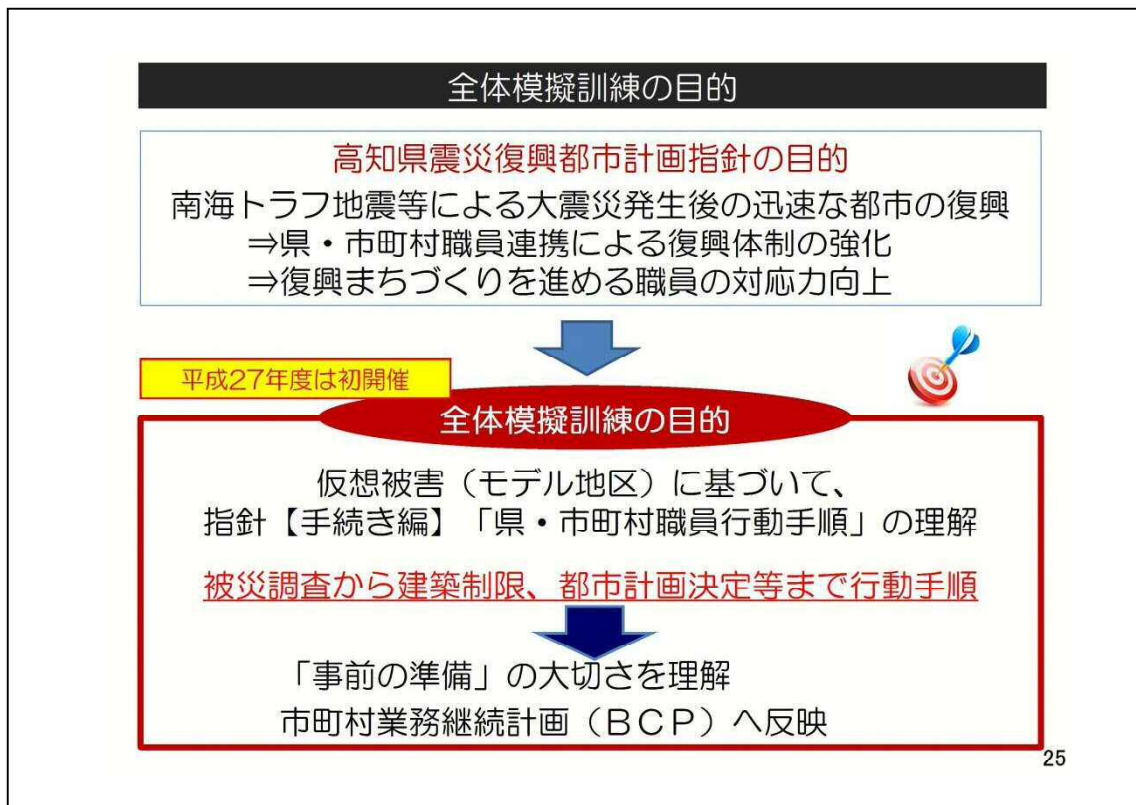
全体模擬訓練の目的

高知県震災復興都市計画指針の目的

南海トラフ地震等による大震災発生後の迅速な都市の復興
⇒県・市町村職員連携による復興体制の強化
⇒復興まちづくりを進める職員の対応力向上

平成27年度は初開催

全体模擬訓練の目的

仮想被害（モデル地区）に基づいて、
指針【手続き編】「県・市町村職員行動手順」の理解

被災調査から建築制限、都市計画決定等まで行動手順

「事前の準備」の大切さを理解
市町村業務継続計画（ＢＣＰ）へ反映

25